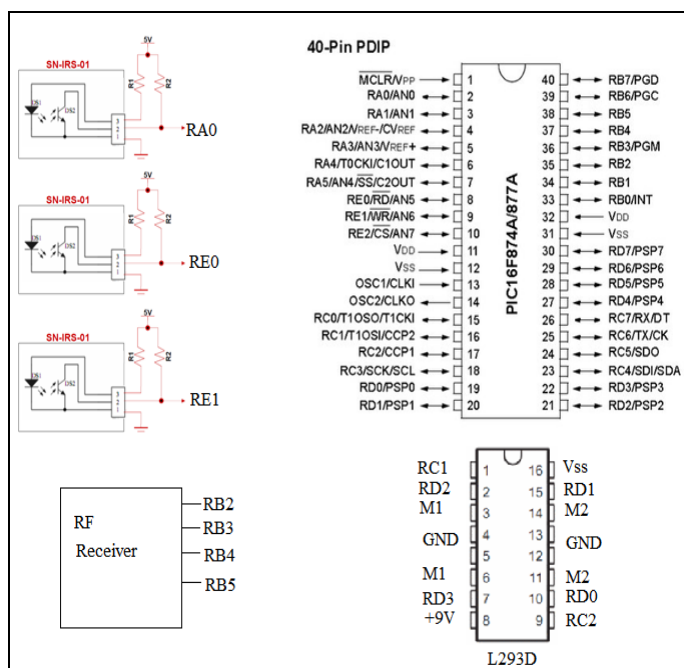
SN-IRS-01
5V
R1
R2
DS1
DS2
3
2
1
RA0

SN-IRS-01
5V
R1
R2
DS1
DS2
3
2
1
RE0

SN-IRS-01
5V
R1
R2
DS1
DS2
3
2
1
RE1

40-Pin PDIP

PIC16F874A/877A

| Left | Pin | Pin | Right |
|---|---|---|---|
| $\overline{MCLR}$/VPP | 1 | 40 | RB7/PGD |
| RA0/AN0 | 2 | 39 | RB6/PGC |
| RA1/AN1 | 3 | 38 | RB5 |
| RA2/AN2/VREF-/CVREF | 4 | 37 | RB4 |
| RA3/AN3/VREF+ | 5 | 36 | RB3/PGM |
| RA4/T0CKI/C1OUT | 6 | 35 | RB2 |
| RA5/AN4/$\overline{SS}$/C2OUT | 7 | 34 | RB1 |
| RE0/$\overline{RD}$/AN5 | 8 | 33 | RB0/INT |
| RE1/$\overline{WR}$/AN6 | 9 | 32 | VDD |
| RE2/$\overline{CS}$/AN7 | 10 | 31 | VSS |
| VDD | 11 | 30 | RD7/PSP7 |
| VSS | 12 | 29 | RD6/PSP6 |
| OSC1/CLKI | 13 | 28 | RD5/PSP5 |
| OSC2/CLKO | 14 | 27 | RD4/PSP4 |
| RC0/T1OSO/T1CKI | 15 | 26 | RC7/RX/DT |
| RC1/T1OSI/CCP2 | 16 | 25 | RC6/TX/CK |
| RC2/CCP1 | 17 | 24 | RC5/SDO |
| RC3/SCK/SCL | 18 | 23 | RC4/SDI/SDA |
| RD0/PSP0 | 19 | 22 | RD3/PSP3 |
| RD1/PSP1 | 20 | 21 | RD2/PSP2 |

RF
Receiver
RB2
RB3
RB4
RB5

| Left | Pin | Pin | Right |
|---|---|---|---|
| RC1 | 1 | 16 | Vss |
| RD2 | 2 | 15 | RD1 |
| M1 | 3 | 14 | M2 |
| GND | 4 | 13 | GND |
| | 5 | 12 | |
| M1 | 6 | 11 | M2 |
| RD3 | 7 | 10 | RD0 |
| +9V | 8 | 9 | RC2 |

L293D